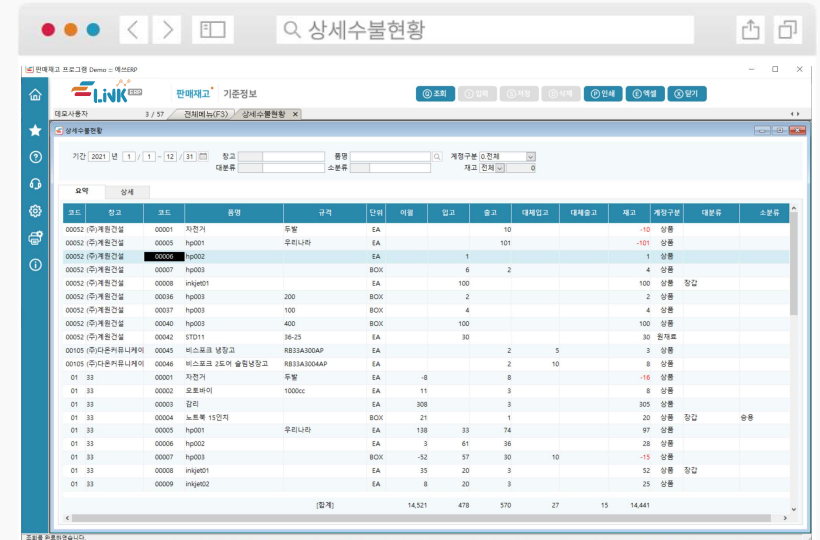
상세수불현황

판매재고 프로그램 Demo :: 예스ERP

LiNK ERP

판매재고 기준정보

조회 입력 저장 삭제 인쇄 엑셀 닫기

매모사용자 3 / 57 전체메뉴(F3) 상세수불현황

상세수불현황

기간 2021 년 1 / 1 ~ 12 / 31 창고 품명 계정구분 0.전체
대분류 소분류 재고 전체 0

요약 상세

| 코드 | 창고 | 코드 | 품명 | 규격 | 단위 | 이월 | 입고 | 출고 | 대체입고 | 대체출고 | 재고 | 계정구분 | 대분류 | 소분류 |
|---|---|---|---|---|---|---|---|---|---|---|---|---|---|---|
| 00052 | (주)계원건설 | 00001 | 자전거 | 두발 | EA | | | 10 | | | -10 | 상품 | | |
| 00052 | (주)계원건설 | 00005 | hp001 | 우리나라 | EA | | | 101 | | | -101 | 상품 | | |
| 00052 | (주)계원건설 | 00006 | hp002 | | EA | | 1 | | | | 1 | 상품 | | |
| 00052 | (주)계원건설 | 00007 | hp003 | | BOX | | 6 | 2 | | | 4 | 상품 | | |
| 00052 | (주)계원건설 | 00008 | inkjet01 | | EA | | 100 | | | | 100 | 상품 | 장갑 | |
| 00052 | (주)계원건설 | 00036 | hp003 | 200 | BOX | | 2 | | | | 2 | 상품 | | |
| 00052 | (주)계원건설 | 00037 | hp003 | 100 | BOX | | 4 | | | | 4 | 상품 | | |
| 00052 | (주)계원건설 | 00040 | hp003 | 400 | BOX | | 100 | | | | 100 | 상품 | | |
| 00052 | (주)계원건설 | 00042 | STD11 | 36-25 | EA | | 30 | | | | 30 | 원재료 | | |
| 00105 | (주)다운커뮤니케이 | 00045 | 비스포크 냉장고 | RB33A300AP | EA | | | 2 | 5 | | 3 | 상품 | | |
| 00105 | (주)다운커뮤니케이 | 00046 | 비스포크 2도어 슬림냉장고 | RB33A3004AP | EA | | | 2 | 10 | | 8 | 상품 | | |
| 01 | 33 | 00001 | 자전거 | 두발 | EA | -8 | | 8 | | | -16 | 상품 | | |
| 01 | 33 | 00002 | 오토바이 | 1000cc | EA | 11 | | 3 | | | 8 | 상품 | | |
| 01 | 33 | 00003 | 갈리 | | EA | 308 | | 3 | | | 305 | 상품 | | |
| 01 | 33 | 00004 | 노트북 15인치 | | BOX | 21 | | 1 | | | 20 | 상품 | 장갑 | 승용 |
| 01 | 33 | 00005 | hp001 | 우리나라 | EA | 138 | 33 | 74 | | | 97 | 상품 | | |
| 01 | 33 | 00006 | hp002 | | EA | 3 | 61 | 36 | | | 28 | 상품 | | |
| 01 | 33 | 00007 | hp003 | | BOX | -52 | 57 | 30 | 10 | | -15 | 상품 | | |
| 01 | 33 | 00008 | inkjet01 | | EA | 35 | 20 | 3 | | | 52 | 상품 | 장갑 | |
| 01 | 33 | 00009 | inkjet02 | | EA | 8 | 20 | 3 | | | 25 | 상품 | | |
| | | | | [합계] | | 14,521 | 478 | 570 | 27 | 15 | 14,441 | | | |

조회를 완료하였습니다.